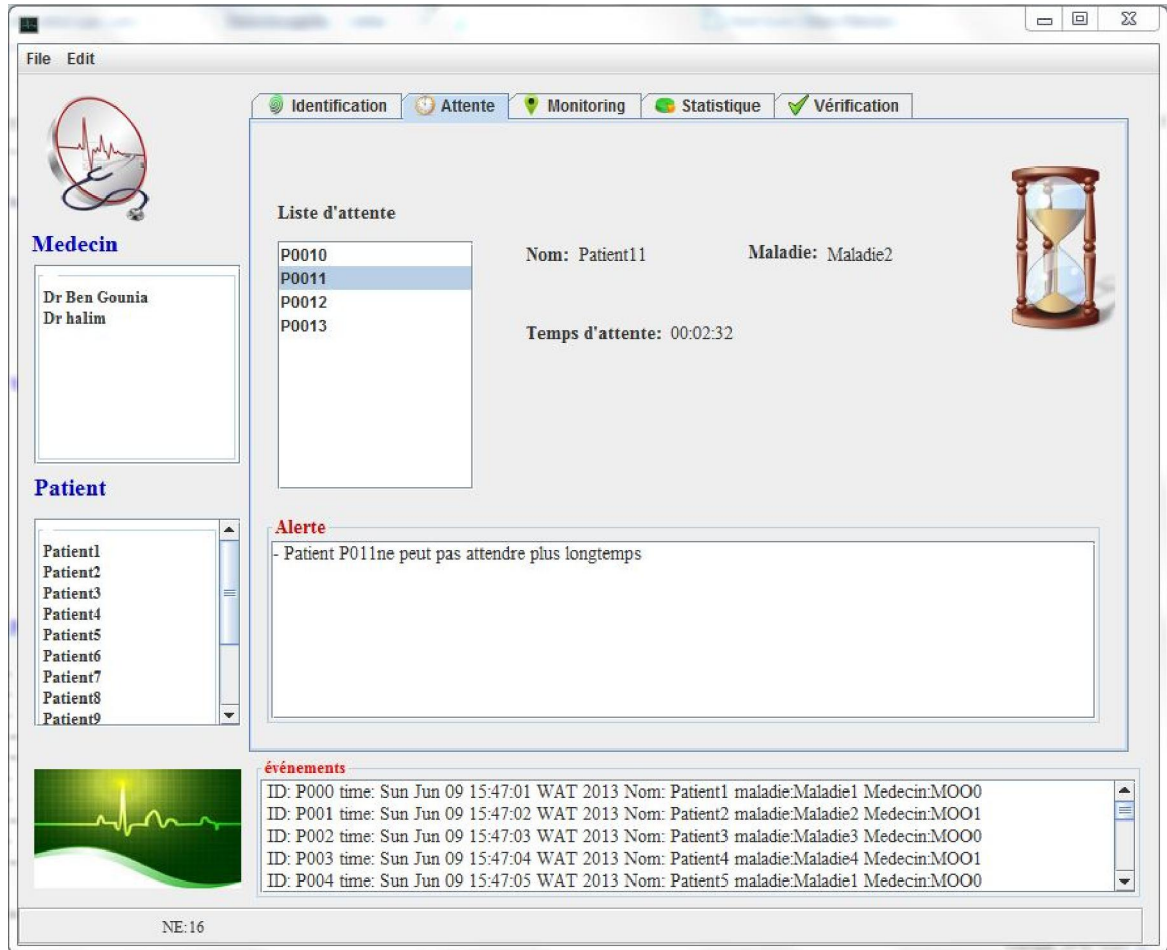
File Edit

Identification Attente Monitoring Statistique Vérification

Medecin

Dr Ben Gounia
Dr halim

Patient

Patient1
Patient2
Patient3
Patient4
Patient5
Patient6
Patient7
Patient8
Patient9

Liste d'attente

P0010
P0011
P0012
P0013

Nom: Patient11

Maladie: Maladie2

Temps d'attente: 00:02:32

Alerte

- Patient P011ne peut pas attendre plus longtemps

événements

ID: P000 time: Sun Jun 09 15:47:01 WAT 2013 Nom: Patient1 maladie:Maladie1 Medecin:MOO0
ID: P001 time: Sun Jun 09 15:47:02 WAT 2013 Nom: Patient2 maladie:Maladie2 Medecin:MOO1
ID: P002 time: Sun Jun 09 15:47:03 WAT 2013 Nom: Patient3 maladie:Maladie3 Medecin:MOO0
ID: P003 time: Sun Jun 09 15:47:04 WAT 2013 Nom: Patient4 maladie:Maladie4 Medecin:MOO1
ID: P004 time: Sun Jun 09 15:47:05 WAT 2013 Nom: Patient5 maladie:Maladie1 Medecin:MOO0

NE:16